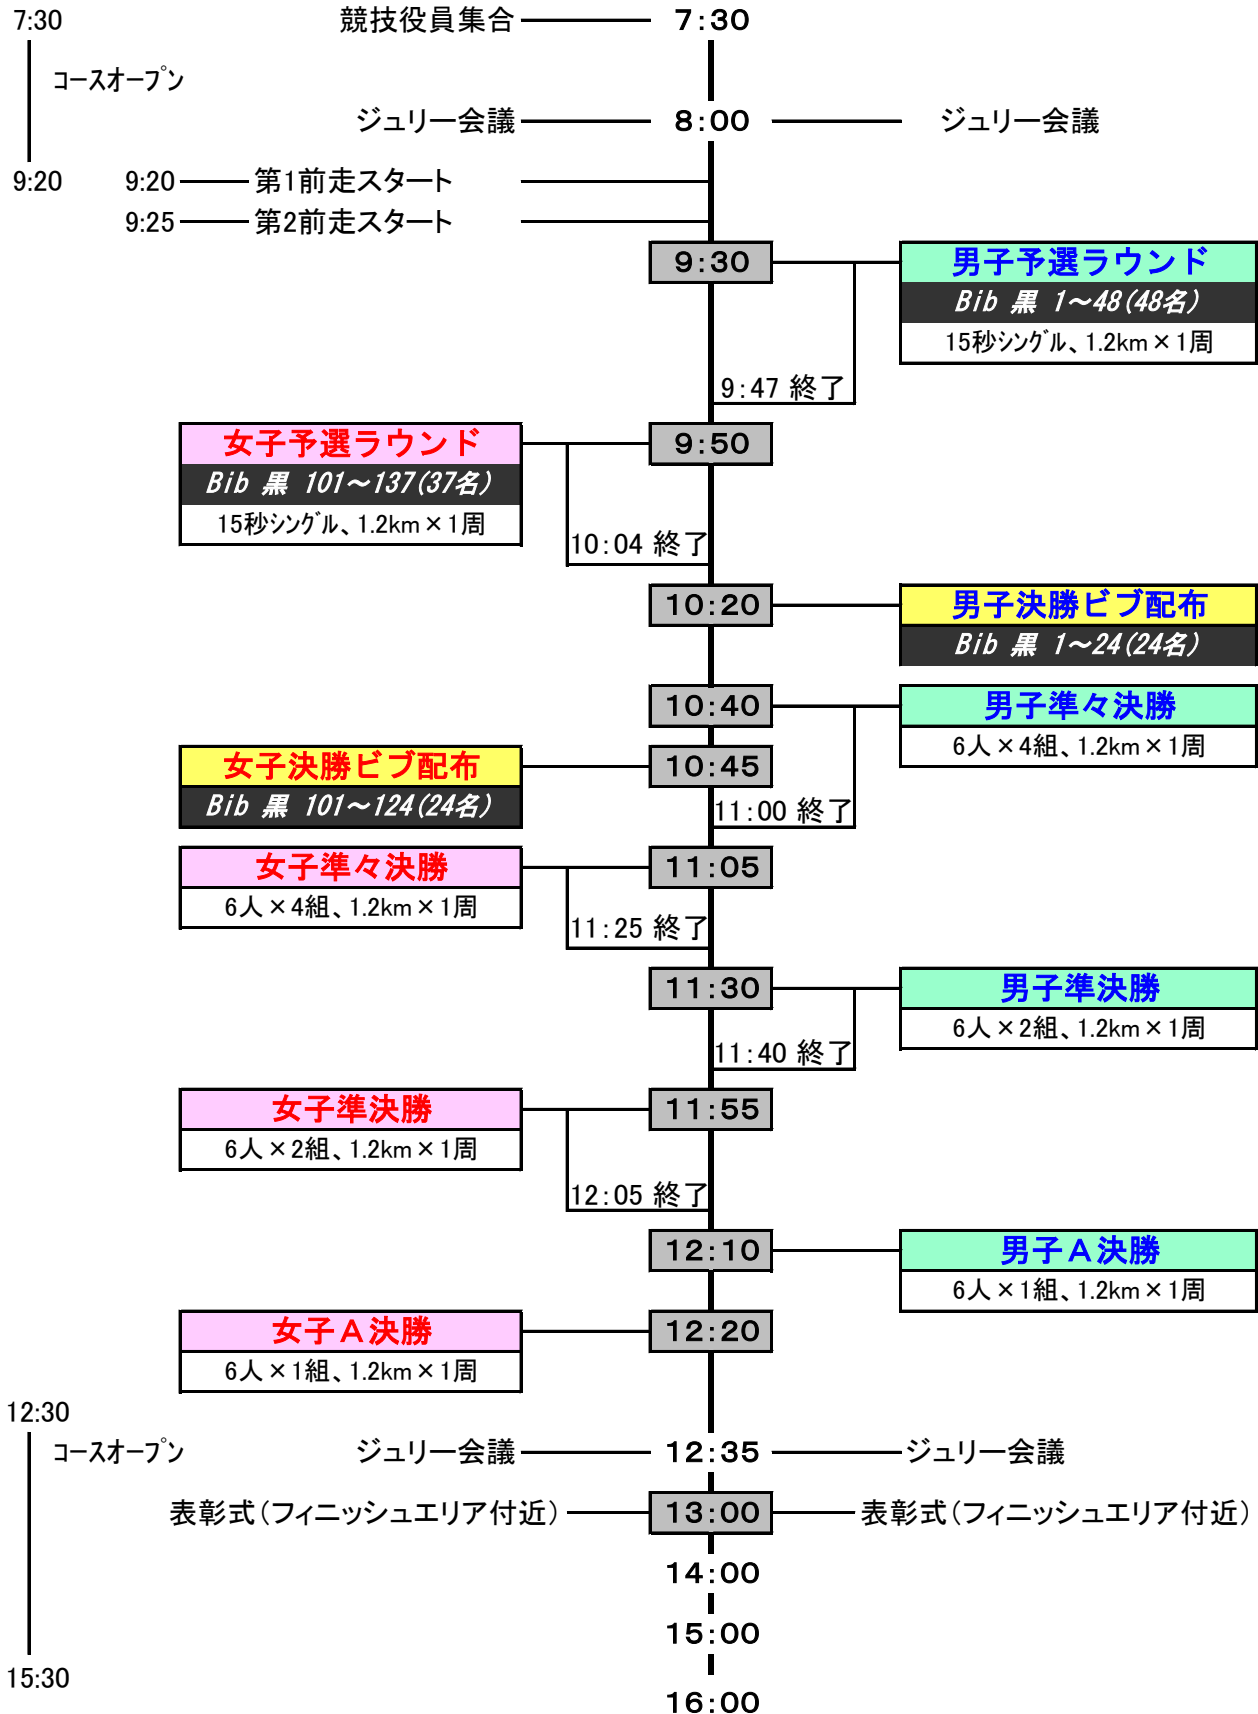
7:30
コースオープン
9:20

競技役員集合 7:30

ジュリー会議 8:00 ジュリー会議

9:20 第1前走スタート
9:25 第2前走スタート

9:30
男子予選ラウンド
Bib 黒 1～48(48名)
15秒シングル、1.2km×1周
9:47 終了

女子予選ラウンド
Bib 黒 101～137(37名)
15秒シングル、1.2km×1周
9:50
10:04 終了

10:20
男子決勝ビブ配布
Bib 黒 1～24(24名)

10:40
男子準々決勝
6人×4組、1.2km×1周

女子決勝ビブ配布
Bib 黒 101～124(24名)
10:45
11:00 終了

女子準々決勝
6人×4組、1.2km×1周
11:05
11:25 終了

11:30
男子準決勝
6人×2組、1.2km×1周
11:40 終了

女子準決勝
6人×2組、1.2km×1周
11:55
12:05 終了

12:10
男子A決勝
6人×1組、1.2km×1周

女子A決勝
6人×1組、1.2km×1周
12:20

12:30
コースオープン
15:30

ジュリー会議 12:35 ジュリー会議

表彰式(フィニッシュエリア付近) 13:00 表彰式(フィニッシュエリア付近)

14:00
15:00
16:00